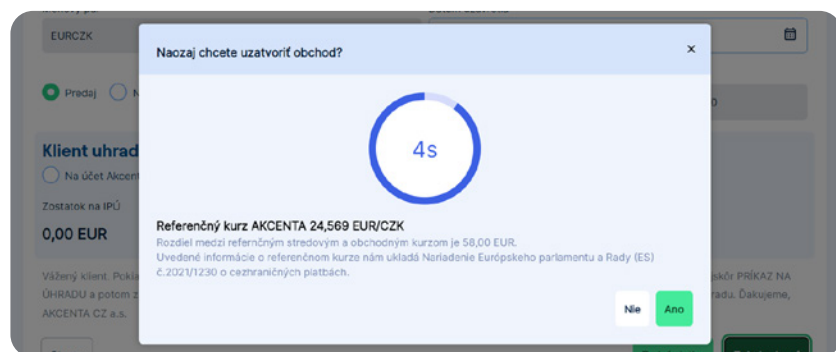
EURCZK

Predaj

Klient uhrad

Na účet Akcen

Zostatok na IPÚ

0,00 EUR

Vážený klient. Pokia ÚHRADU a potom z AKCENTA CZ a.s.

Naozaj chcete uzatvoriť obchod?

×

4s

Referenčný kurz AKCENTA 24,569 EUR/CZK

Rozdiel medzi referenčným stredovým a obchodným kurzom je 58,00 EUR.

Uvedené informácie o referenčnom kurze nám ukladá Nariadenie Európskeho parlamentu a Rady (ES) č.2021/1230 o cezhraničných platbách.

Nie

Ano

skôr PRÍKAZ NA radu. Ďakujeme,